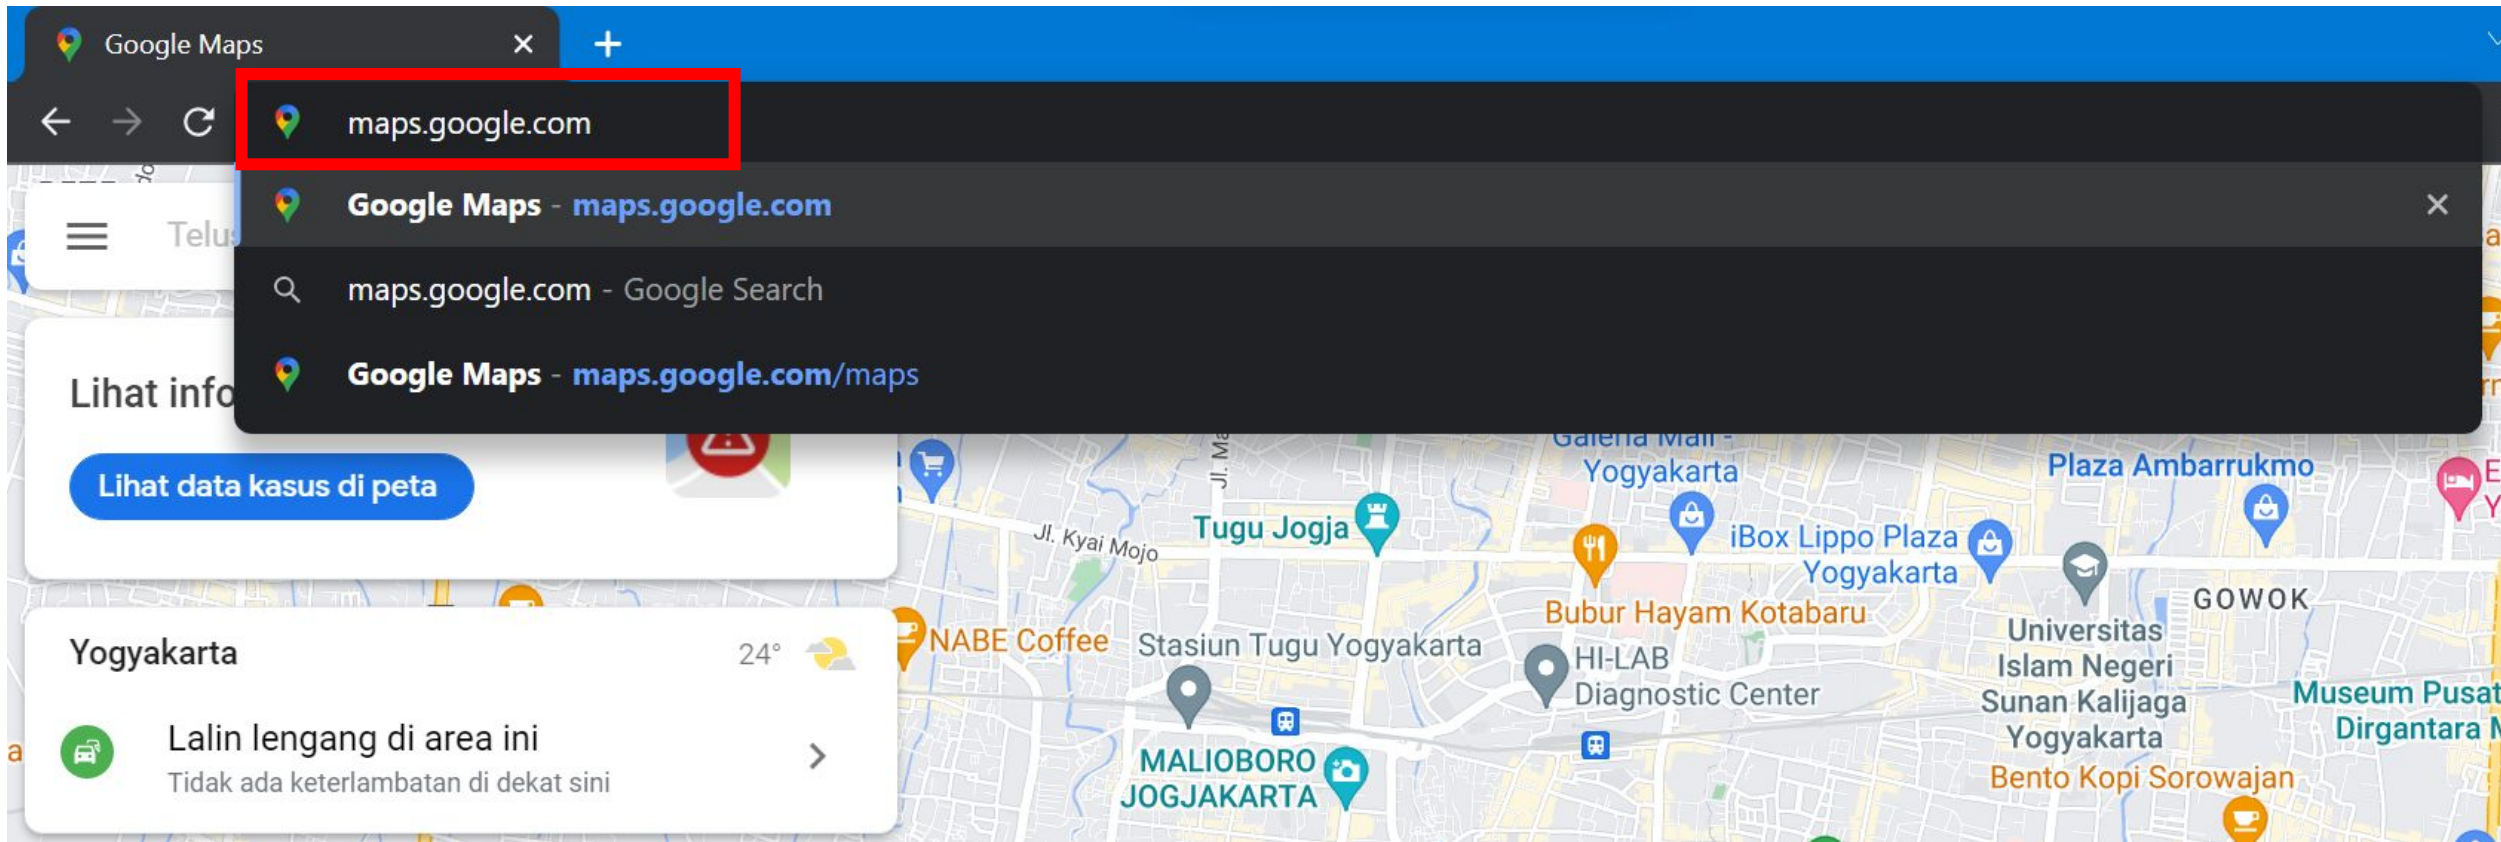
Google Maps

maps.google.com

Google Maps - maps.google.com

maps.google.com - Google Search

Google Maps - maps.google.com/maps

Telu

Lihat info

Lihat data kasus di peta

Yogyakarta 24°

Lalin lengang di area ini

Tidak ada keterlambatan di dekat sini

Galeria Mall - Yogyakarta

Plaza Ambarrukmo

Jl. Ma

Jl. Kyai Mojo

Tugu Jogja

iBox Lippo Plaza Yogyakarta

Bubur Hayam Kotabaru

GOWOK

NABE Coffee

Stasiun Tugu Yogyakarta

HI-LAB Diagnostic Center

Universitas Islam Negeri Sunan Kalijaga Yogyakarta

Museum Pusat Dirgantara

MALIOBORO JOGJAKARTA

Bento Kopi Sorowajan